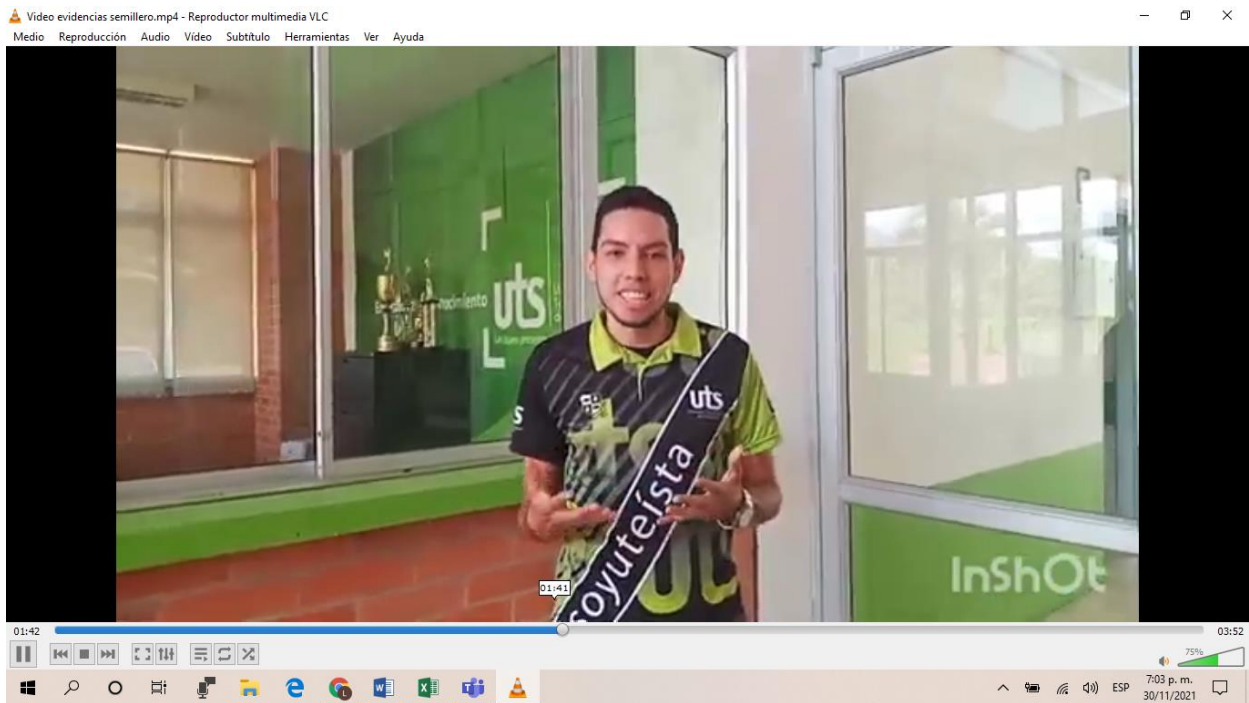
Video evidencias semillero.mp4 - Reproductor multimedia VLC

Medio Reproducción Audio Vídeo Subtítulo Herramientas Ver Ayuda

ocimiento uts

uts

soyuteísta

InShOt

01:41

01:42

03:52

75%

ESP

7:03 p. m.
30/11/2021